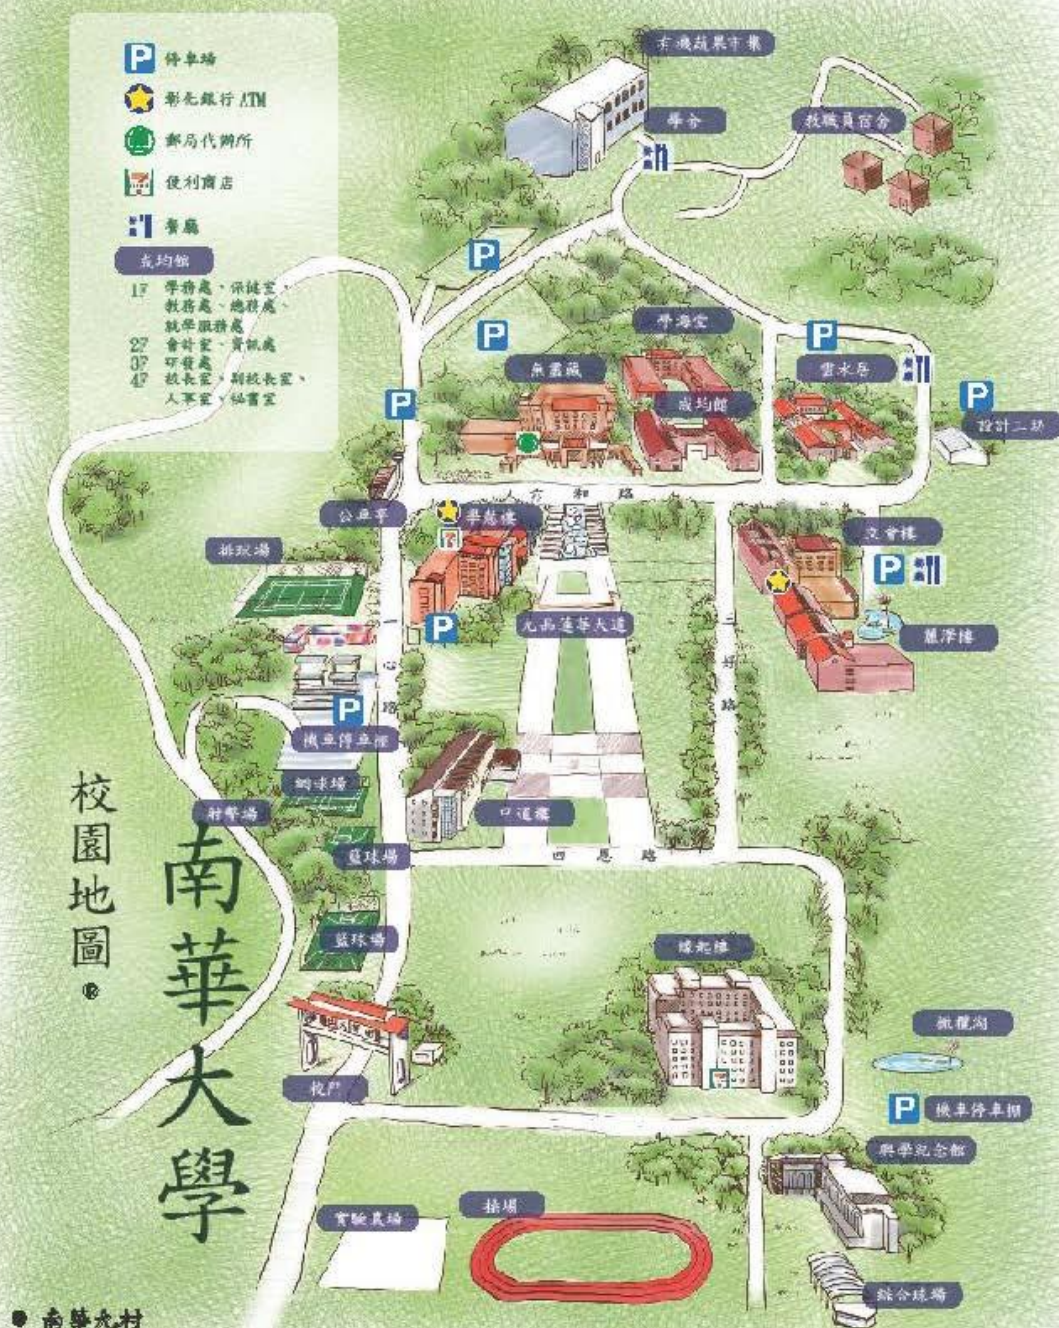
P 停車場
彰化銀行 ATM
郵局代辦所
便利商店
餐廳

成均館
1F 學務處、保健室、教務處、總務處、就學服務處
2F 會計室、資訊處
3F 研發處
4F 校長室、副校長室、人事室、秘書室

有機蔬果市集
學分
教職員宿舍
P
P
學海堂
P
P
雲水居
P
藏書閣
成均館
設計二坊
P
人文和路
公共亭
學慈樓
文會樓
排球場
P
九品蓮華大道
麗澤樓
一心路
三好路
P
機車停車棚
網球場
射擊場
口道樓
四恩路
籃球場
籃球場
校園地圖
南華大學
績熙樓
撫龍湖
校門
P 機車停車棚
興學紀念館
實驗農場
操場
綜合球場
南華大村